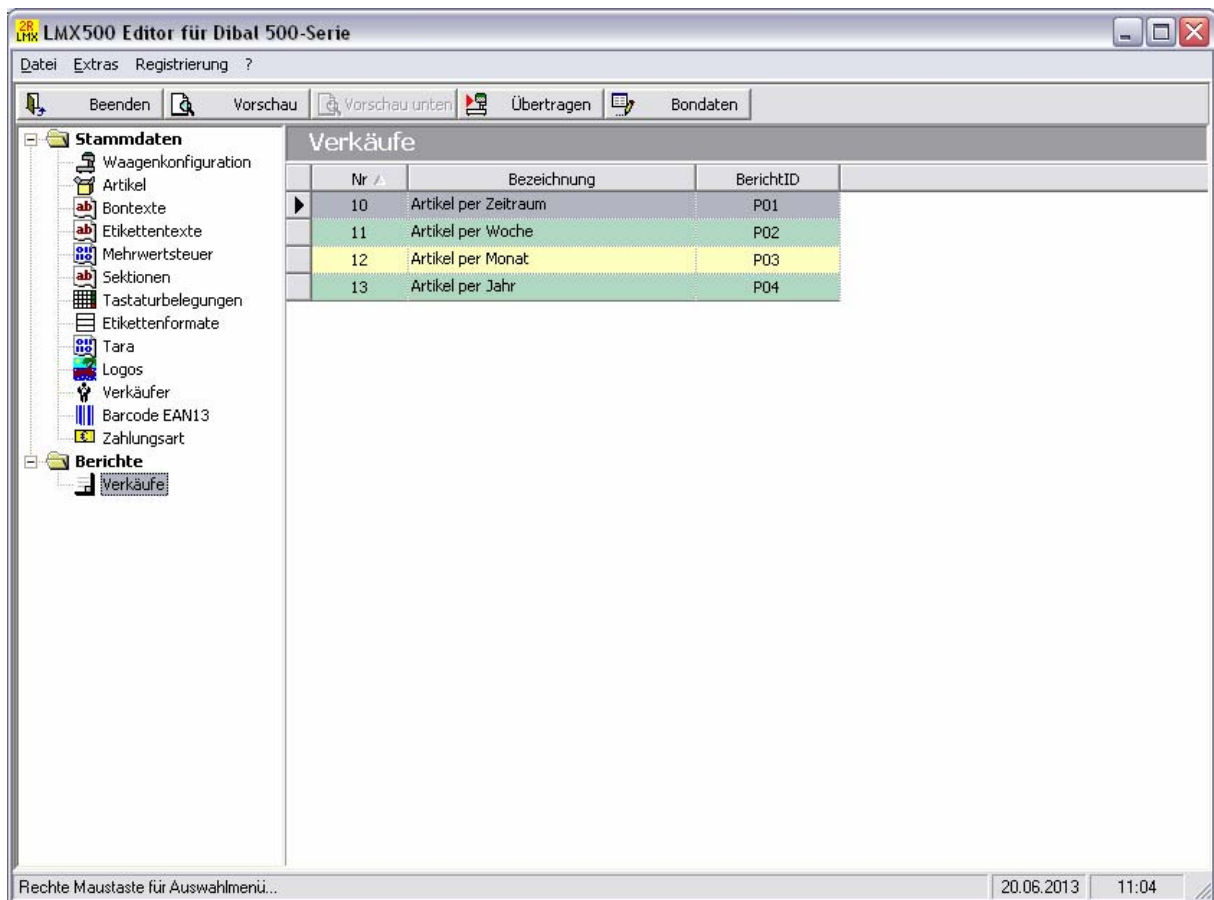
2R LMX LMX500 Editor für Dibal 500-Serie

Datei Extras Registrierung ?

Beenden Vorschau Vorschau unten Übertragen Bondaten

Stammdaten
Waagenkonfiguration
Artikel
Bontexte
Etikettentexte
Mehrwertsteuer
Sektionen
Tastaturbelegungen
Etikettenformate
Tara
Logos
Verkäufer
Barcode EAN13
Zahlungsart
Berichte
Verkäufe

Verkäufe

| Nr | Bezeichnung | BerichtID |
|---|---|---|
| 10 | Artikel per Zeitraum | P01 |
| 11 | Artikel per Woche | P02 |
| 12 | Artikel per Monat | P03 |
| 13 | Artikel per Jahr | P04 |

Rechte Maustaste für Auswahlmenü... 20.06.2013 11:04